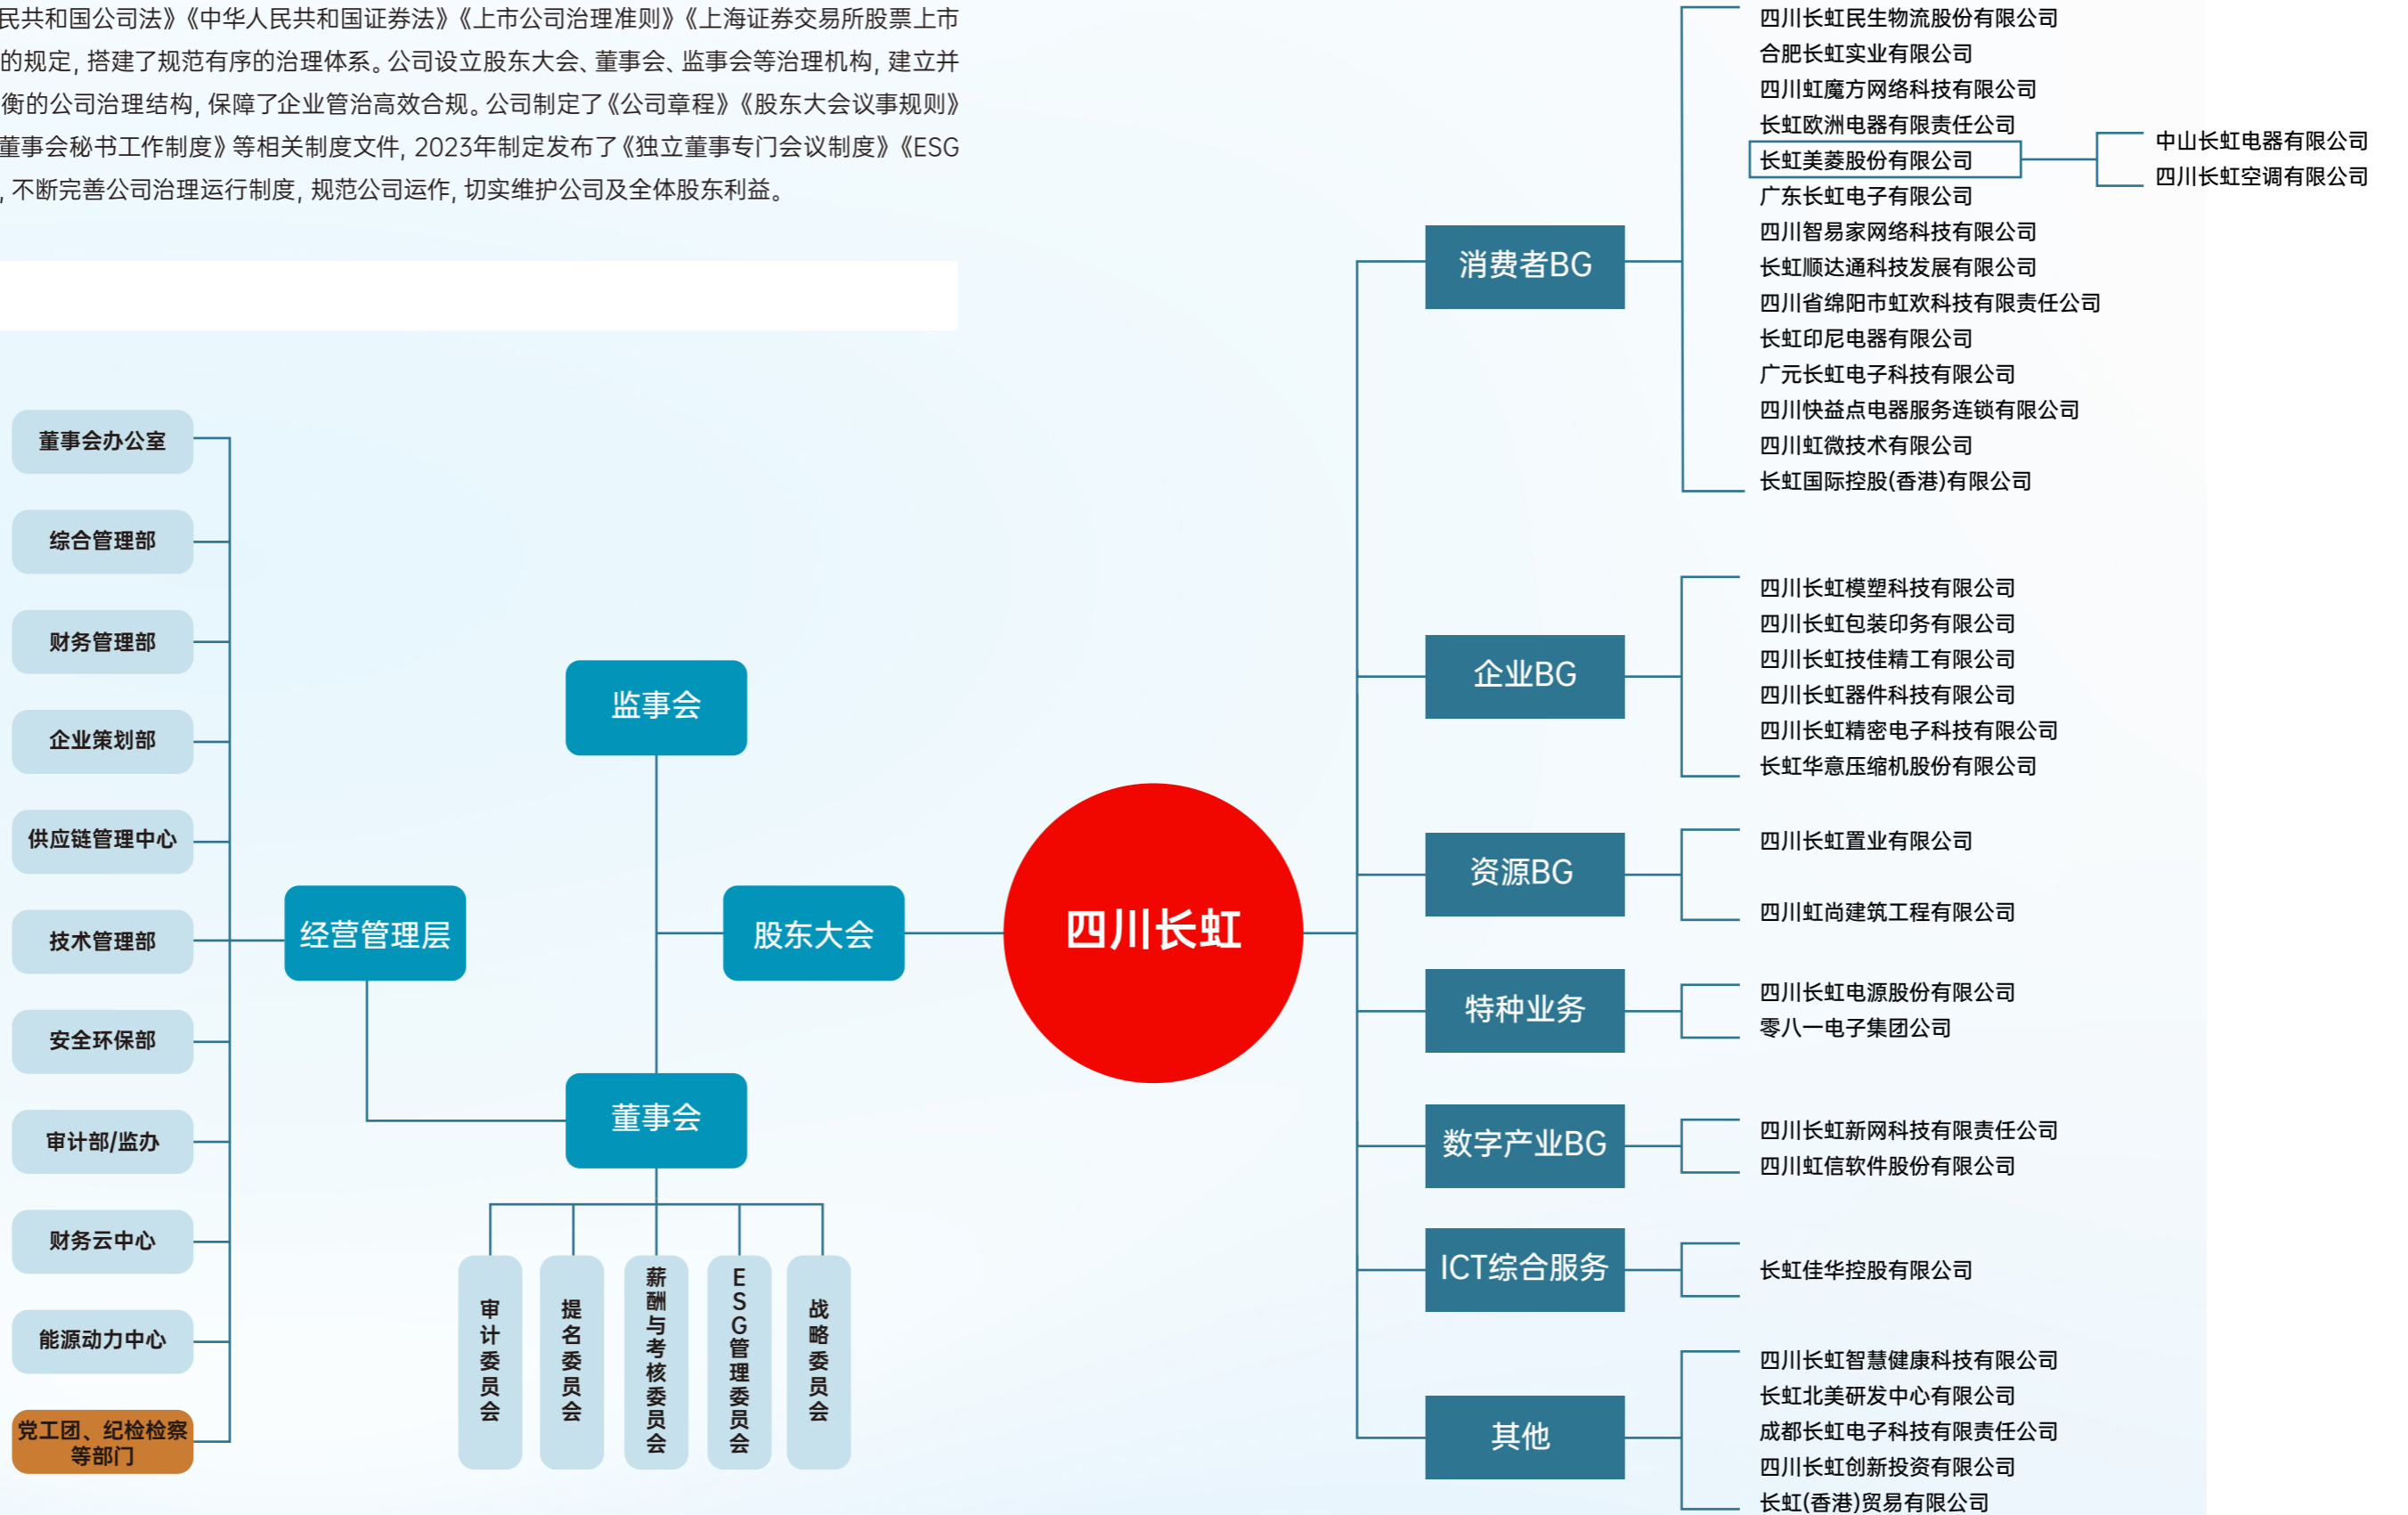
民共和国公司法》《中华人民共和国证券法》《上市公司治理准则》《上海证券交易所股票上市的规定，搭建了规范有序的治理体系。公司设立股东大会、董事会、监事会等治理机构，建立并衡的公司治理结构，保障了企业管治高效合规。公司制定了《公司章程》《股东大会议事规则》董事会秘书工作制度》等相关制度文件，2023年制定发布了《独立董事专门会议制度》《ESG，不断完善公司治理运行制度，规范公司运作，切实维护公司及全体股东利益。

董事会办公室
综合管理部
财务管理部
企业策划部
供应链管理中心
技术管理部
安全环保部
审计部/监办
财务云中心
能源动力中心
党工团、纪检检察等部门

经营管理层
监事会
股东大会
董事会
审计委员会
提名委员会
薪酬与考核委员会
ESG管理委员会
战略委员会

四川长虹

消费者BG
四川长虹民生物流股份有限公司
合肥长虹实业有限公司
四川虹魔方网络科技有限公司
长虹欧洲电器有限责任公司
长虹美菱股份有限公司
中山长虹电器有限公司
四川长虹空调有限公司
广东长虹电子有限公司
四川智易家网络科技有限公司
长虹顺达通科技发展有限公司
四川省绵阳市虹欢科技有限责任公司
长虹印尼电器有限公司
广元长虹电子科技有限公司
四川快益点电器服务连锁有限公司
四川虹微技术有限公司
长虹国际控股(香港)有限公司

企业BG
四川长虹模塑科技有限公司
四川长虹包装印务有限公司
四川长虹技佳精工有限公司
四川长虹器件科技有限公司
四川长虹精密电子科技有限公司
长虹华意压缩机股份有限公司

资源BG
四川长虹置业有限公司
四川虹尚建筑工程有限公司

特种业务
四川长虹电源股份有限公司
零八一电子集团公司

数字产业BG
四川长虹新网科技有限责任公司
四川虹信软件股份有限公司

ICT综合服务
长虹佳华控股有限公司

其他
四川长虹智慧健康科技有限公司
长虹北美研发中心有限公司
成都长虹电子科技有限责任公司
四川长虹创新投资有限公司
长虹(香港)贸易有限公司